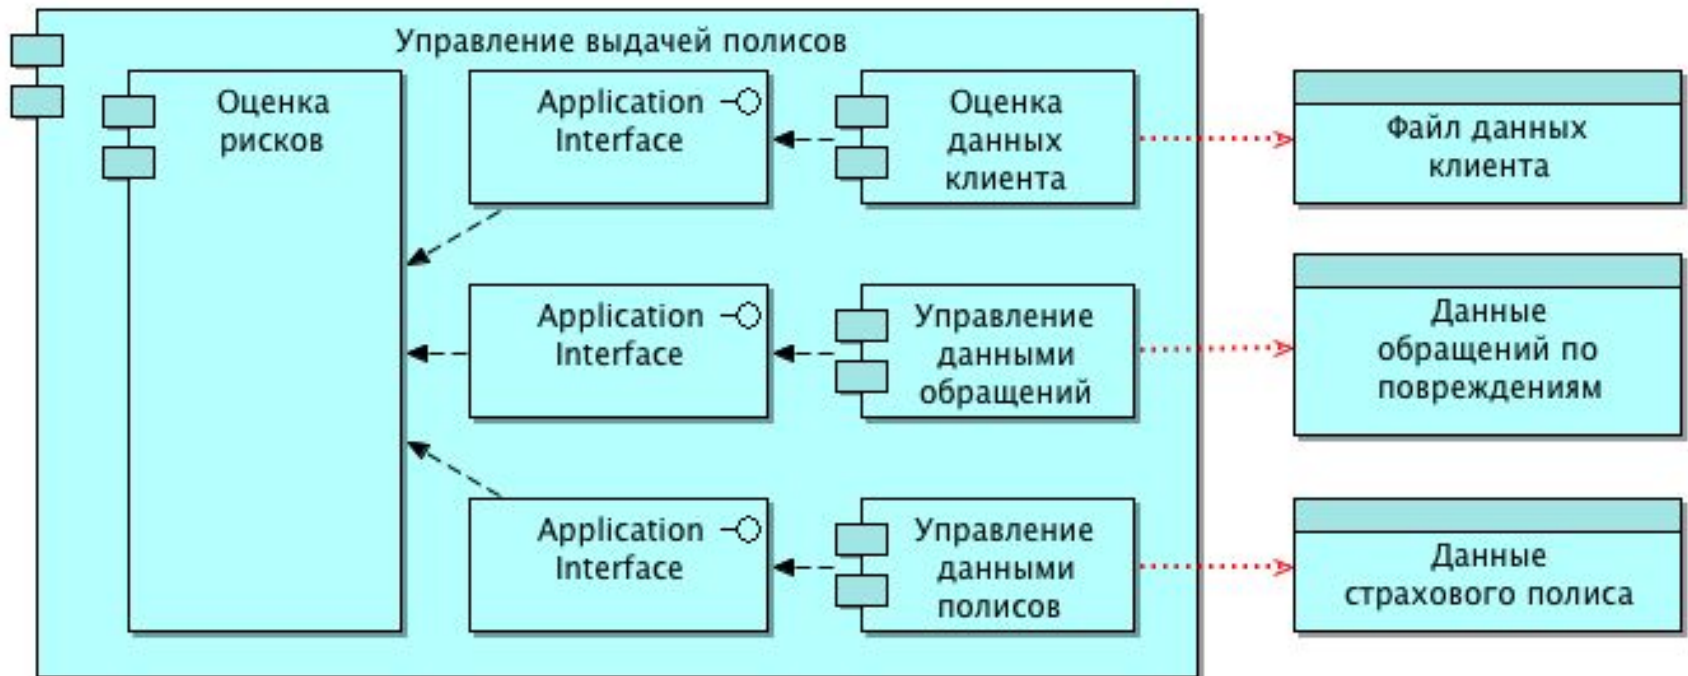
Управление выдачей полисов

Оценка рисков

Application Interface

Оценка данных клиента

Файл данных клиента

Application Interface

Управление данными обращений

Данные обращений по повреждениям

Application Interface

Управление данными полисов

Данные страхового полиса